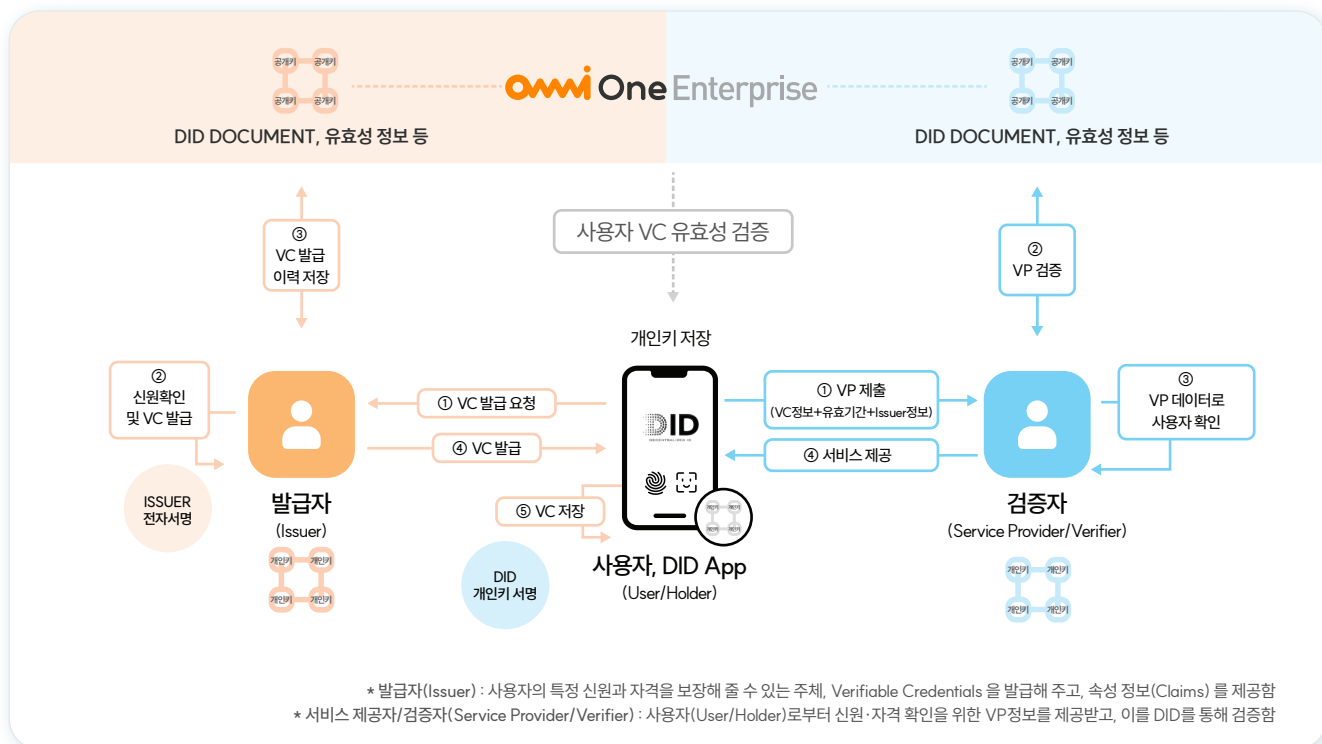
공개키 공개키
공개키 공개키

omni One Enterprise

공개키 공개키
공개키 공개키

DID DOCUMENT, 유효성 정보 등

DID DOCUMENT, 유효성 정보 등

사용자 VC 유효성 검증

③
VC 발급
이력 저장

②
VP 검증

개인키 저장

②
신원확인
및 VC 발급

① VC 발급 요청

④ VC 발급

① VP 제출
(VC정보+유효기간+Issuer정보)

④ 서비스 제공

③
VP 데이터로
사용자 확인

DID
DECENTRALIZED ID

ISSUER
전자서명

발급자
(Issuer)

⑤ VC 저장

개인키 개인키
개인키 개인키

검증자
(Service Provider/Verifier)

개인키 개인키
개인키 개인키

DID
개인키 서명

사용자, DID App
(User/Holder)

개인키 개인키
개인키 개인키

* 발급자(Issuer) : 사용자의 특정 신원과 자격을 보장해 줄 수 있는 주체, Verifiable Credentials 을 발급해 주고, 속성 정보(Claims) 를 제공함
* 서비스 제공자/검증자(Service Provider/Verifier) : 사용자(User/Holder)로부터 신원·자격 확인을 위한 VP정보를 제공받고, 이를 DID를 통해 검증함